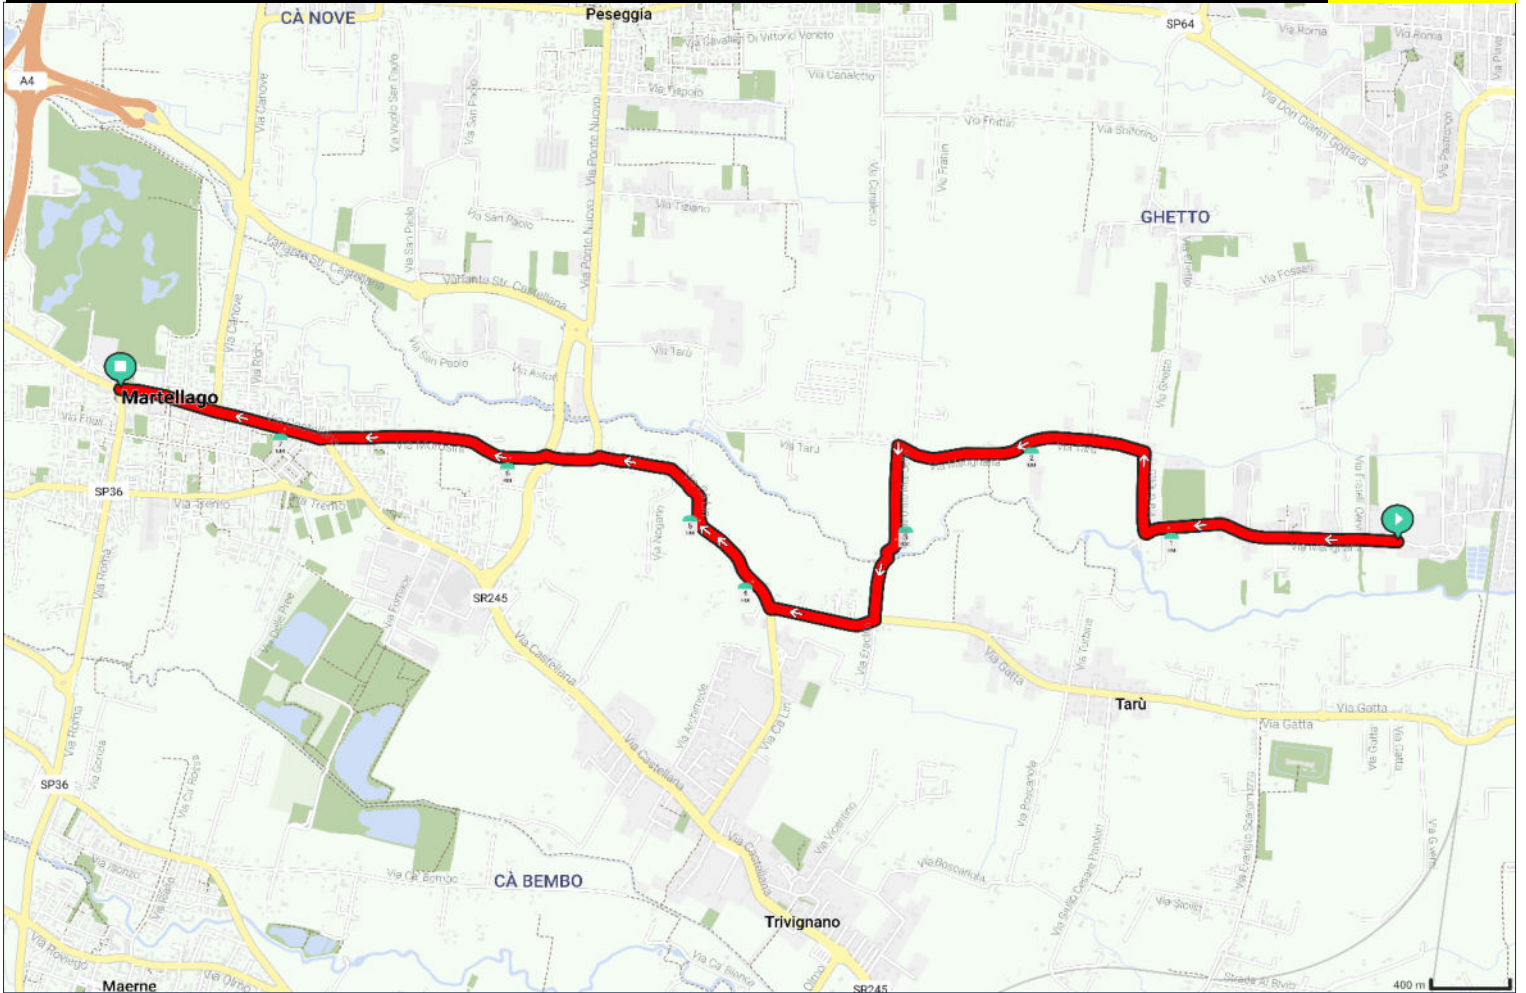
CÀ NOVE
Peseggia
SP64
A4
Via Cavallieri Di Vittorio Veneto
Via Canaletto
Via Roma
Via Roma
Via Tiepolo
Via Don Gianni Gottardi
Via Frattin
Via Sbrofino
Via Tiziano
GHETTO
Via San Paolo
Variante Str. Castellana
Variante Str. Castellana
Via Fossalta
Via San Paolo
Via Tarù
Via Tarù
Martellago
Via Friuli
SP36
Via Trento
Via Trento
SR245
Via Castellana
Via Gatta
Tarù
Via Gatta
Via Gatta
SP36
Via Castellana
Via Castellana
Via Ca' Bembo
CÀ BEMBO
Trivignano
Via Boscarola
Via Sioletti
Maerne
Via Olmo
SR245
Strada di Rivio
400 m